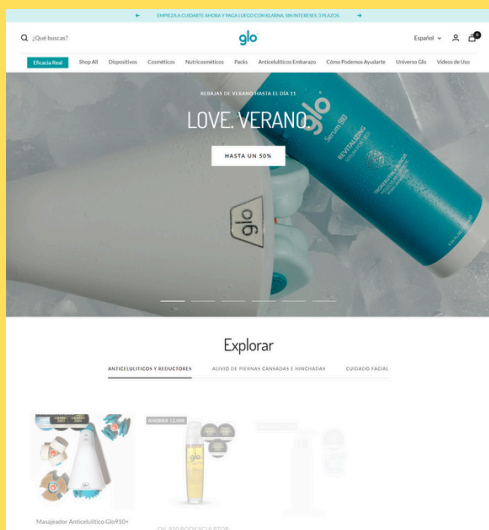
← EMPIEZA A CUIDARTE AHORA Y PAGA LUEGO CON KLARNA. SIN INTERESES. 3 PLAZOS. →

¿Qué buscas?

glo

Español

0

Eficacia Real

Shop All

Dispositivos

Cosméticos

Nutricosméticos

Packs

Anticelulíticos Embarazo

Cómo Podemos Ayudarte

Universo Glo

Vídeos de Uso

REBAJAS DE VERANO HASTA EL DÍA 15

LOVE. VERANO

HASTA UN 50%

glo

Serum 80

glo

Explorar

ANTICELULÍTICOS Y REDUCTORES

ALIVIO DE PIERNAS CANSADAS E HINCHADAS

CUIDADO FACIAL

AHORRA 13,00€

Masajeador Anticelulítico Glo910+

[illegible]